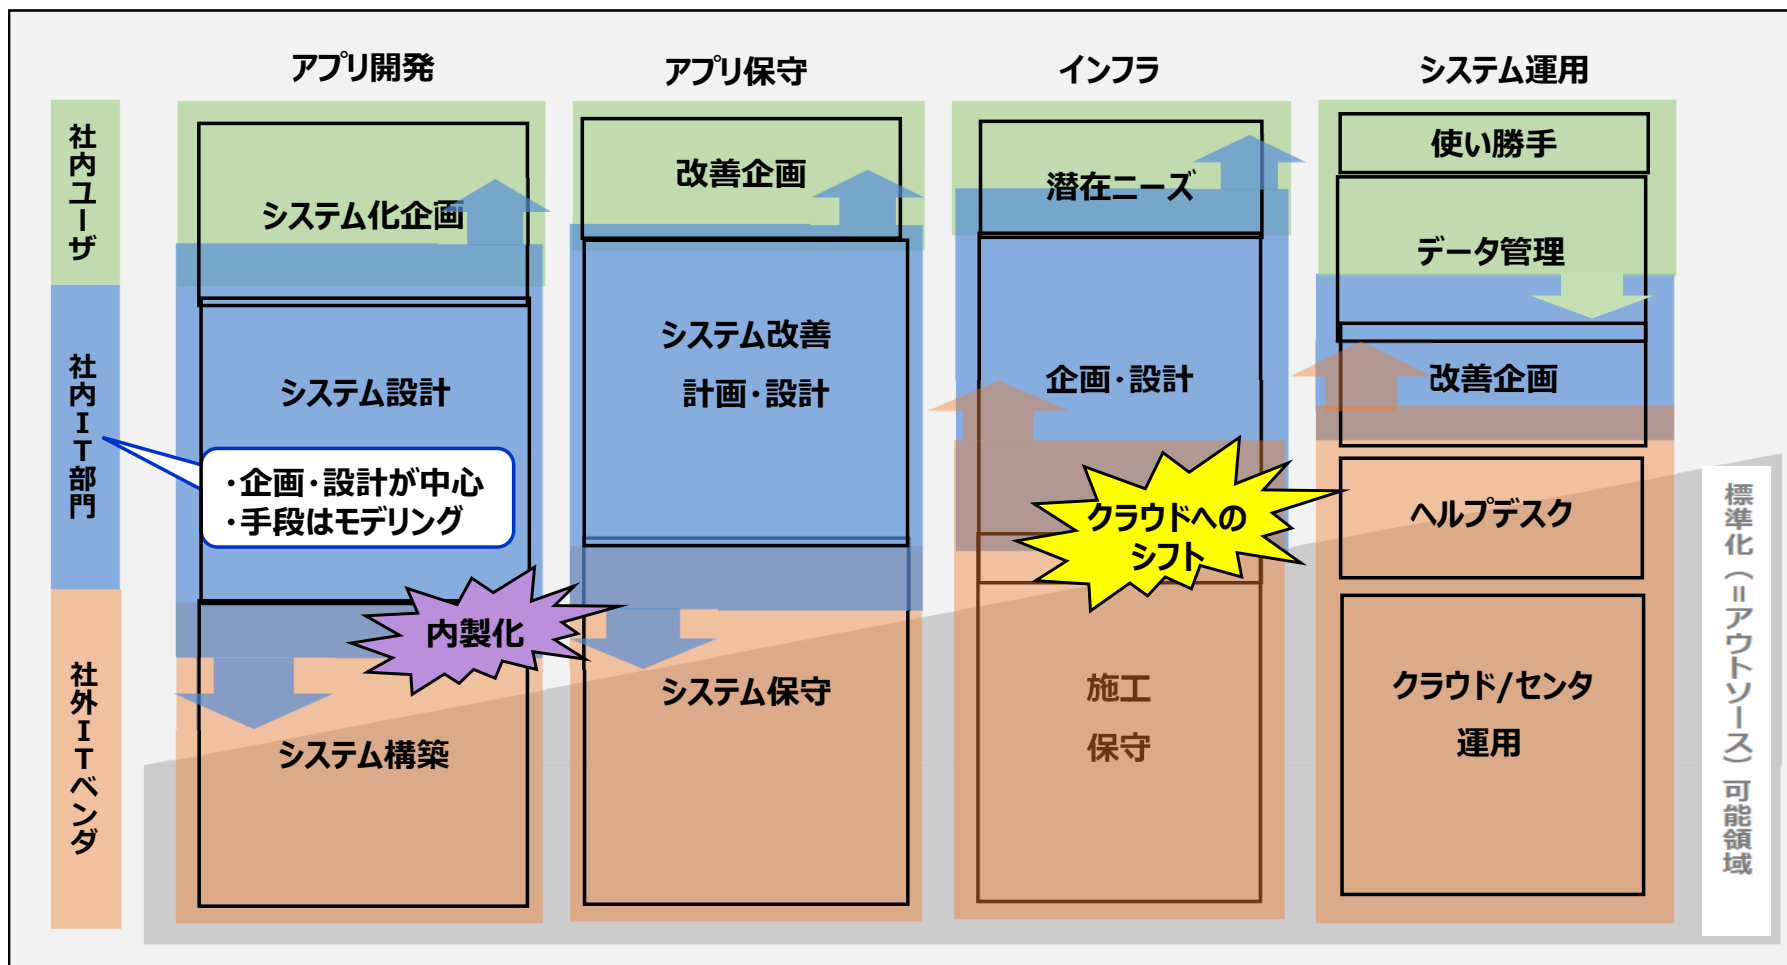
アプリ開発

アプリ保守

インフラ

システム運用

社内ユーザ

社内IT部門

社外ITベンダ

システム化企画

システム設計

・企画・設計が中心
・手段はモデリング

内製化

システム構築

改善企画

システム改善
計画・設計

システム保守

潜在ニーズ

企画・設計

クラウドへの
シフト

施工
保守

使い勝手

データ管理

改善企画

ヘルプデスク

クラウド/センタ
運用

標準化（=アウトソース）可能領域